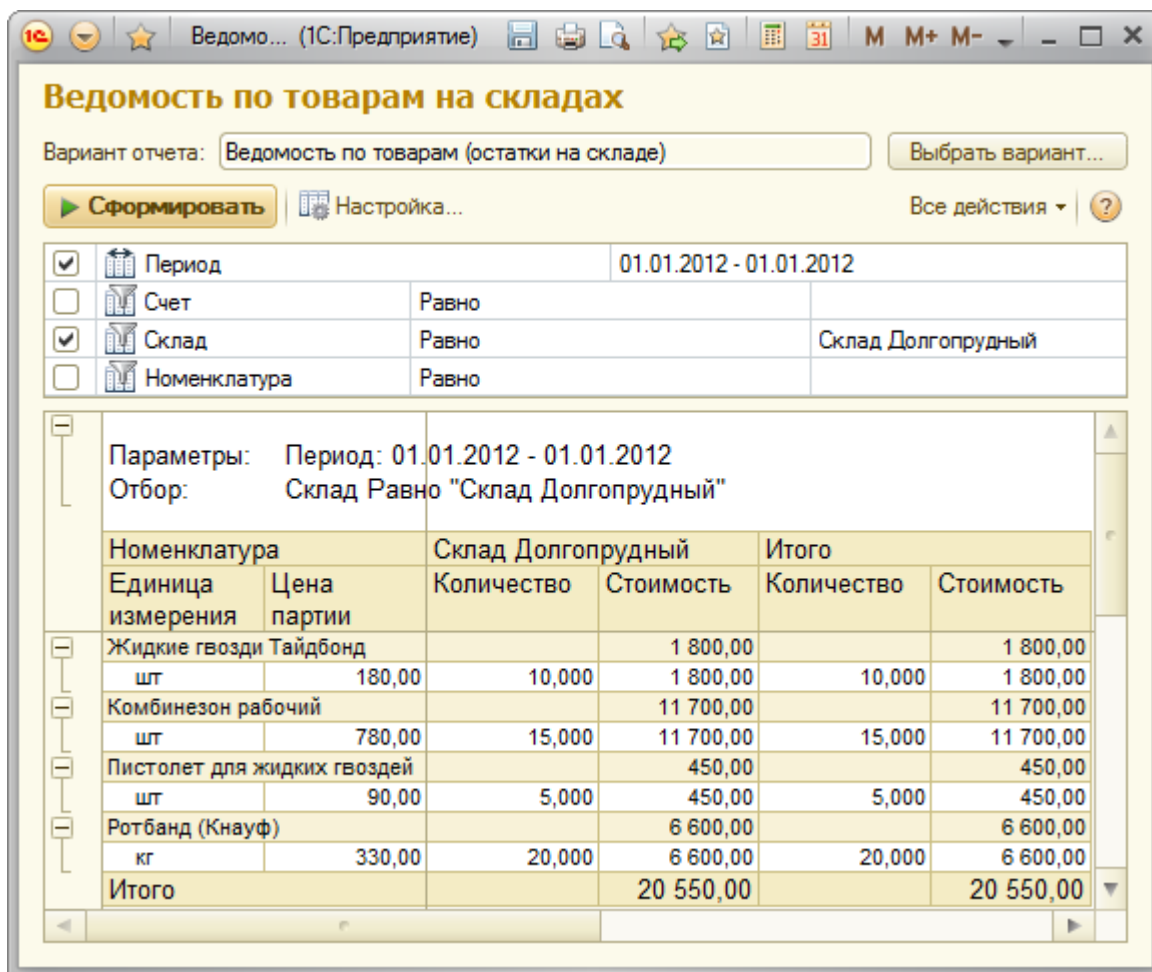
Ведомо... (1С:Предприятие) M M+ M-

Ведомость по товарам на складах

Вариант отчета: Ведомость по товарам (остатки на складе) Выбрать вариант...

Сформировать Настройка... Все действия ?

| | | | |
|---|---|---|---|
| ✔ | Период | | 01.01.2012 - 01.01.2012 |
| | Счет | Равно | |
| ✔ | Склад | Равно | Склад Долгопрудный |
| | Номенклатура | Равно | |

Параметры: Период: 01.01.2012 - 01.01.2012
Отбор: Склад Равно "Склад Долгопрудный"

| Номенклатура | | Склад Долгопрудный | | Итого | |
|---|---|---|---|---|---|
| Единица измерения | Цена партии | Количество | Стоимость | Количество | Стоимость |
| Жидкие гвозди Тайдбонд | | | 1 800,00 | | 1 800,00 |
| шт | 180,00 | 10,000 | 1 800,00 | 10,000 | 1 800,00 |
| Комбинезон рабочий | | | 11 700,00 | | 11 700,00 |
| шт | 780,00 | 15,000 | 11 700,00 | 15,000 | 11 700,00 |
| Пистолет для жидких гвоздей | | | 450,00 | | 450,00 |
| шт | 90,00 | 5,000 | 450,00 | 5,000 | 450,00 |
| Ротбанд (Кнауф) | | | 6 600,00 | | 6 600,00 |
| кг | 330,00 | 20,000 | 6 600,00 | 20,000 | 6 600,00 |
| Итого | | | 20 550,00 | | 20 550,00 |